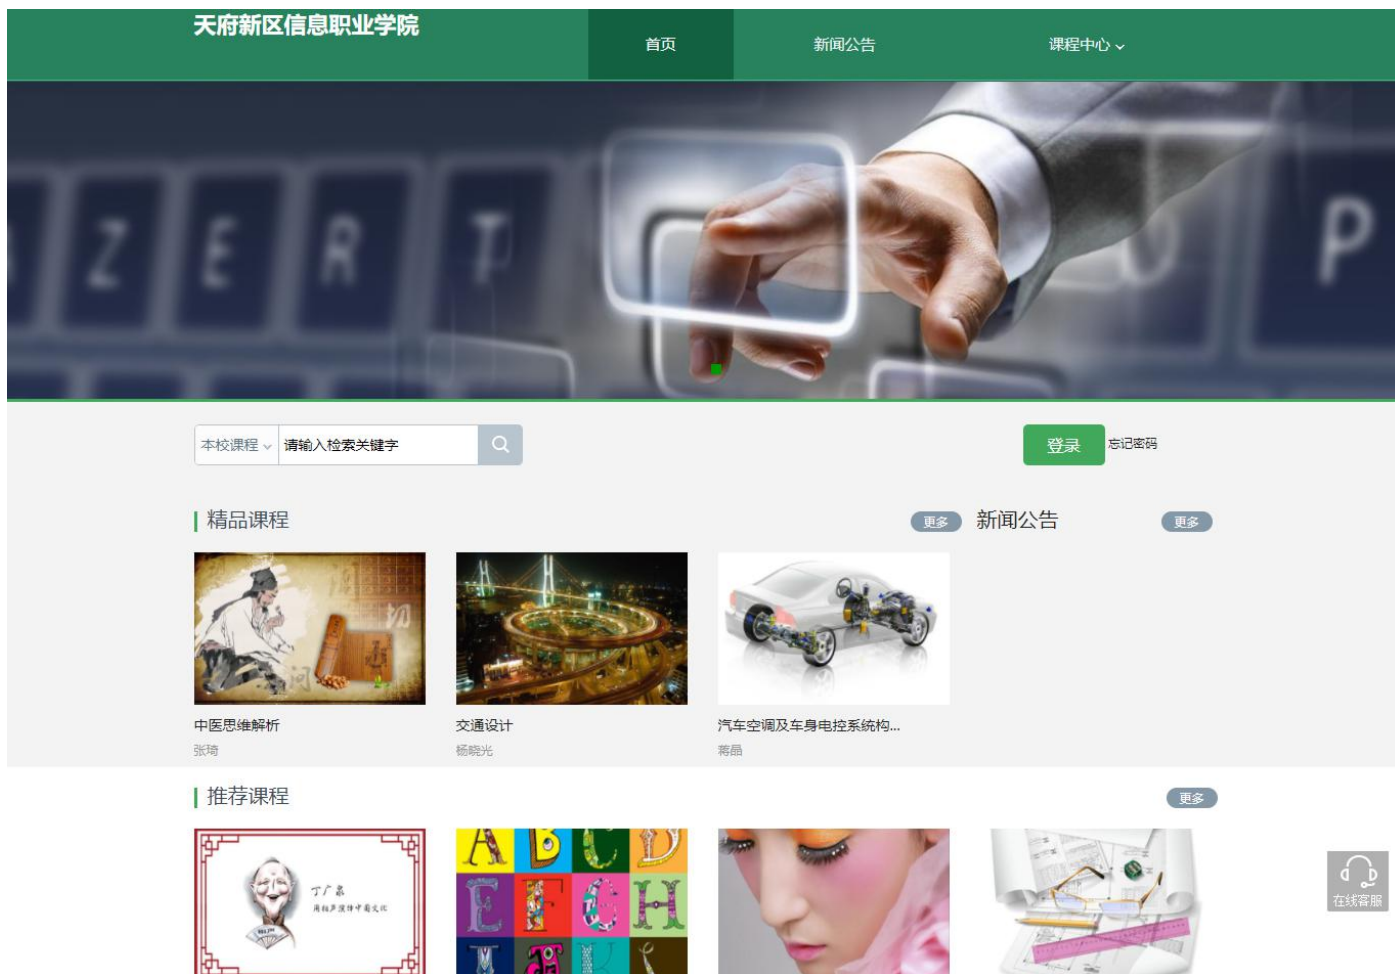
天府新区信息职业学院

首页 新闻公告 课程中心

本校课程 请输入检索关键字

登录 忘记密码

精品课程 更多

新闻公告 更多

中医思维解析
张琦

交通设计
杨晓光

汽车空调及车身电控系统构...
蒋晶

推荐课程 更多

丁广泉
用相声演绎中国文化

在线客服